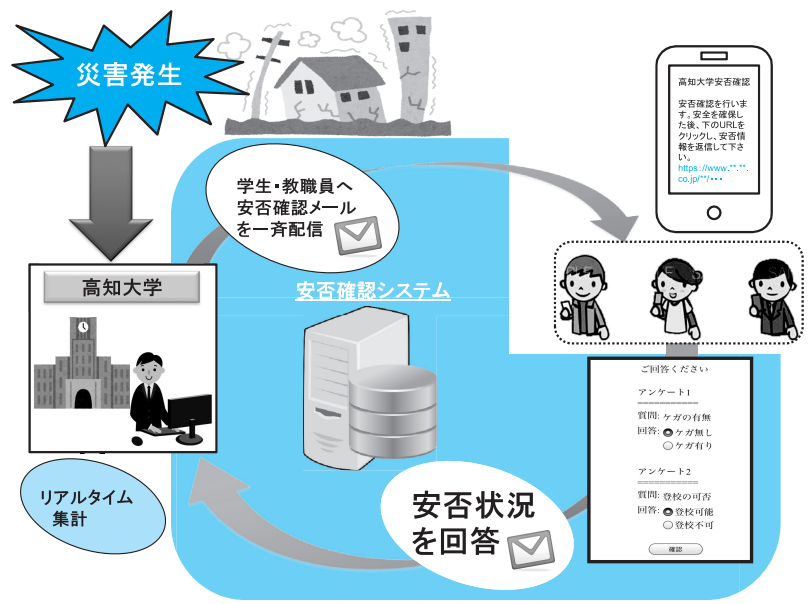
災害発生

高知大学安否確認

安否確認を行います。安全を確保した後、下のURLをクリックし、安否情報を返信して下さい。
https://www.**.**.co.jp/**/・・・

学生・教職員へ安否確認メールを一斉配信

高知大学

安否確認システム

ご回答ください

アンケート1
＝＝＝＝＝＝＝＝＝
質問: ケガの有無
回答: ケガ無し
ケガ有り

アンケート2
＝＝＝＝＝＝＝＝＝
質問: 登校の可否
回答: 登校可能
登校不可

確認

リアルタイム集計

安否状況を回答